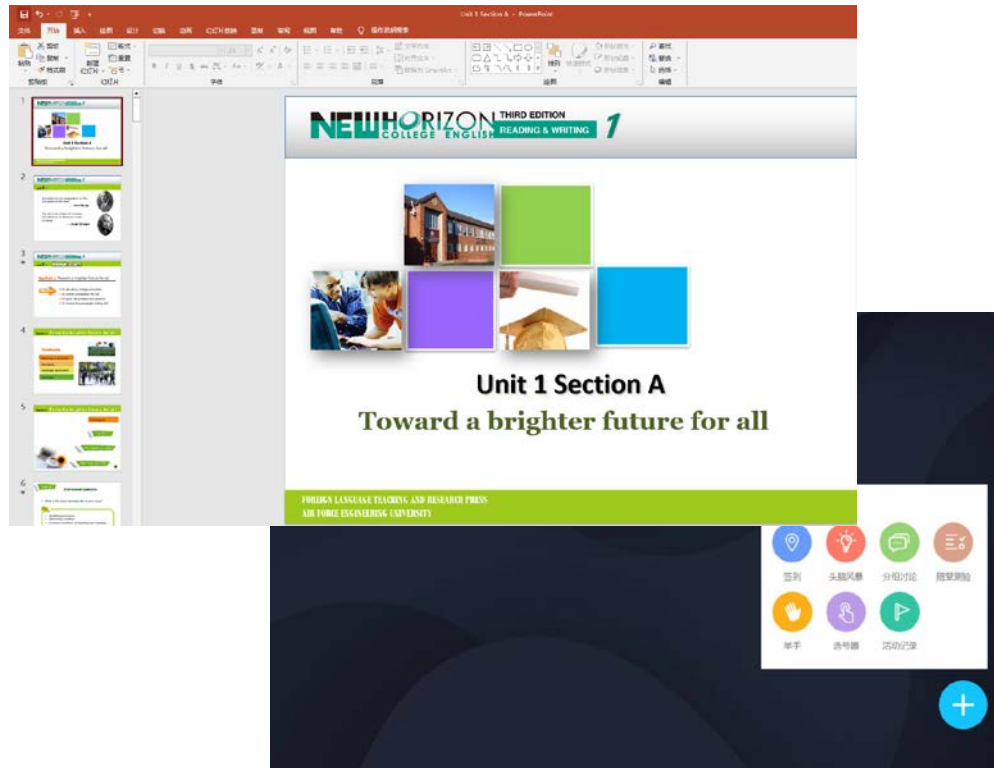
Unit 1 Section A - PowerPoint

文件 开始 插入 设计 切换 动画 幻灯片放映 审阅 视图 帮助 操作说明搜索

NEW HORIZON COLLEGE ENGLISH THIRD EDITION READING & WRITING 1

Unit 1 Section A
Toward a brighter future for all

FOREIGN LANGUAGE TEACHING AND RESEARCH PRESS
AIR FORCE ENGINEERING UNIVERSITY

签到 头脑风暴 分组讨论 随堂测验
举手 选号器 活动记录

+